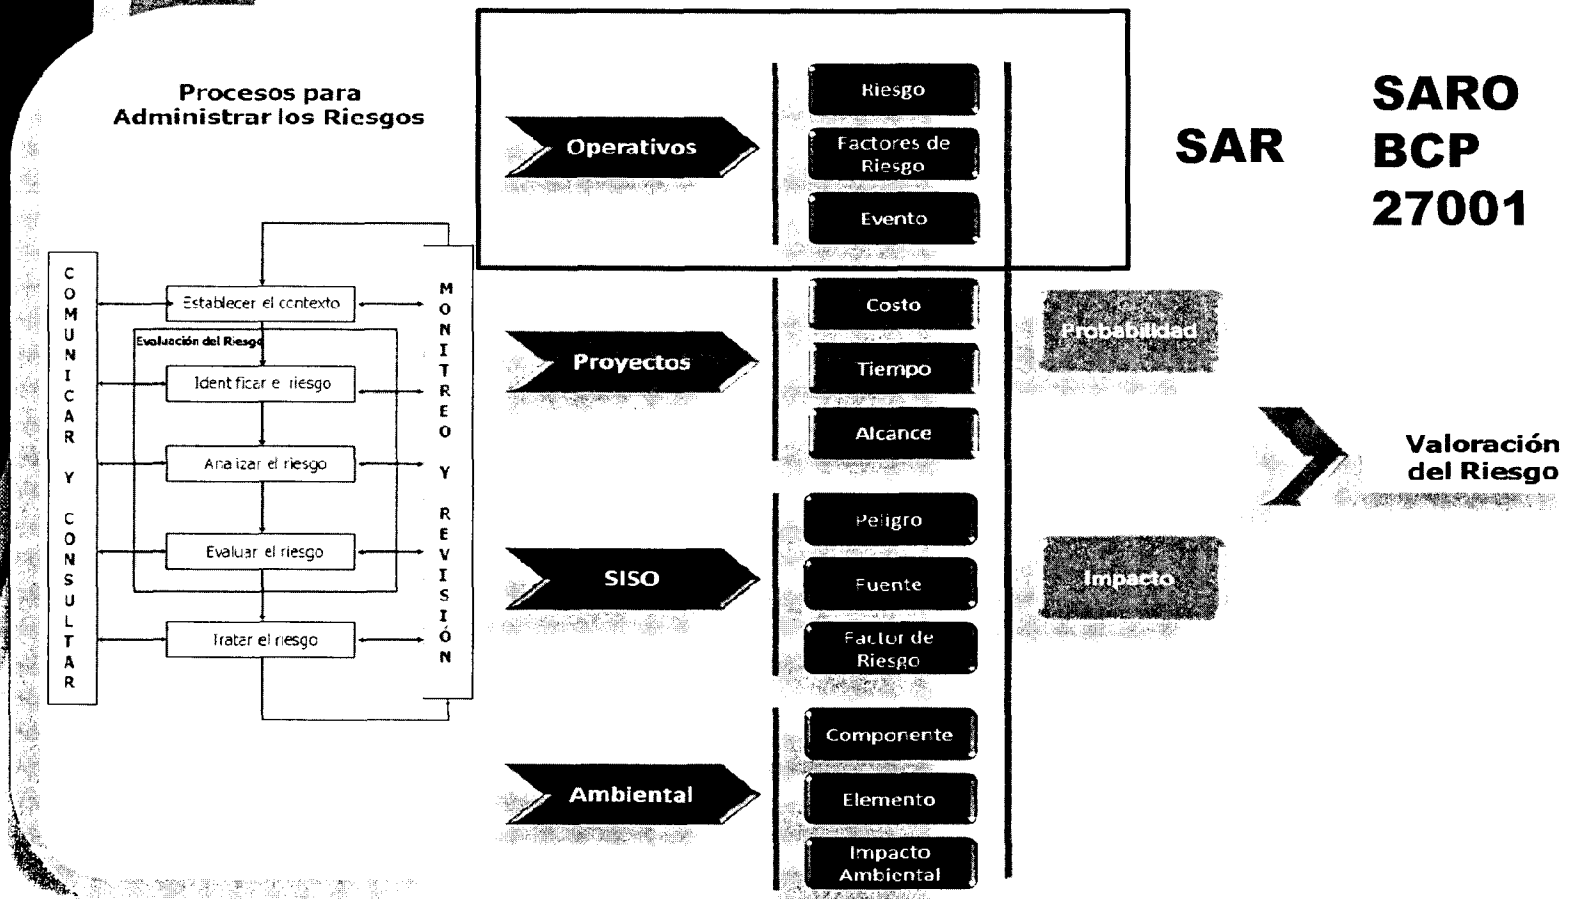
Procesos para Administrar los Riesgos

COMUNICAR Y CONSULTAR

Establecer el contexto

Evaluación del Riesgo

Identificar el riesgo

Analizar el riesgo

Evaluar el riesgo

Tratar el riesgo

MONITREO Y REVISIÓN

Operativos

Riesgo

Factores de Riesgo

Evento

SAR

SARO
BCP
27001

Proyectos

Costo

Tiempo

Alcance

Probabilidad

Valoración del Riesgo

SISO

Peligro

Fuente

Factor de Riesgo

Impacto

Ambiental

Componente

Elemento

Impacto Ambiental